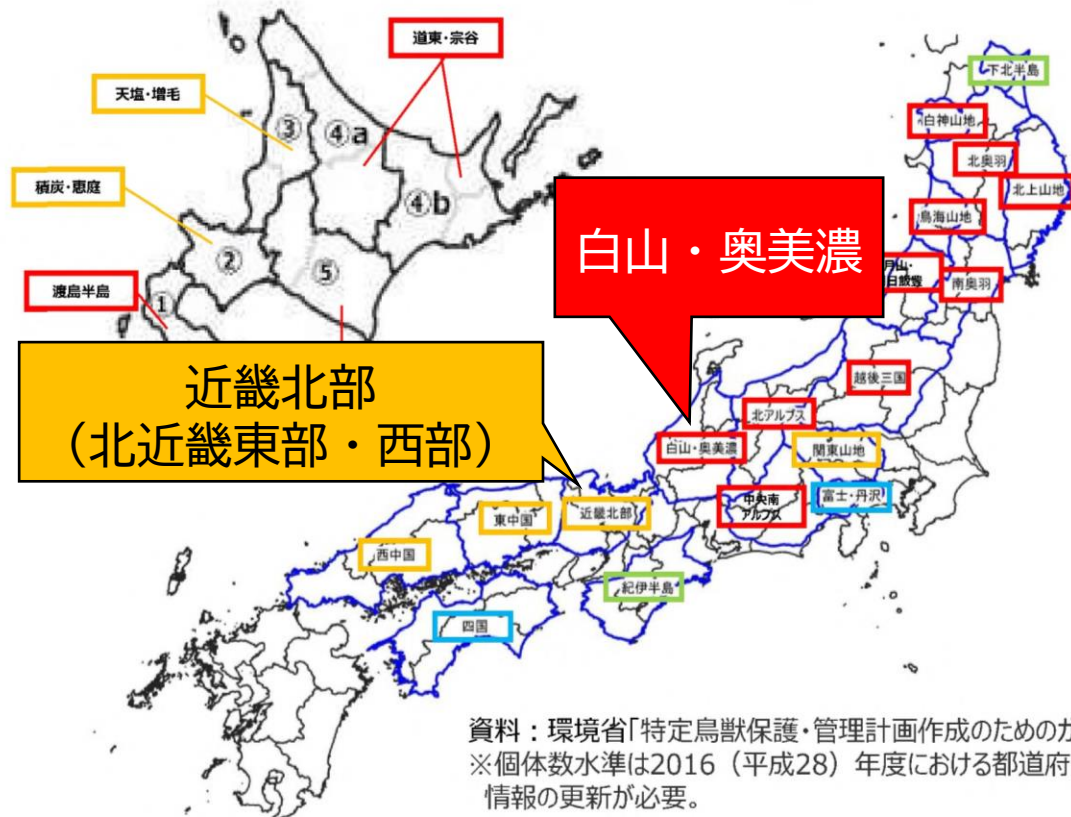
道東・宗谷

天塩・増毛

積丹・恵庭

渡島半島

③

④a

④b

②

⑤

①

下北半島

白神山地

北奥羽

北上山地

鳥海山地

白山・奥美濃

月山・朝日飯豊

南奥羽

近畿北部
（北近畿東部・西部）

越後三国

北アルプス

白山・奥美濃

関東山地

中央南アルプス

富士・丹沢

東中国

近畿北部

西中国

紀伊半島

四国

資料：環境省「特定鳥獣保護・管理計画作成のためのカ
※個体数水準は2016（平成28）年度における都道府
情報の更新が必要。